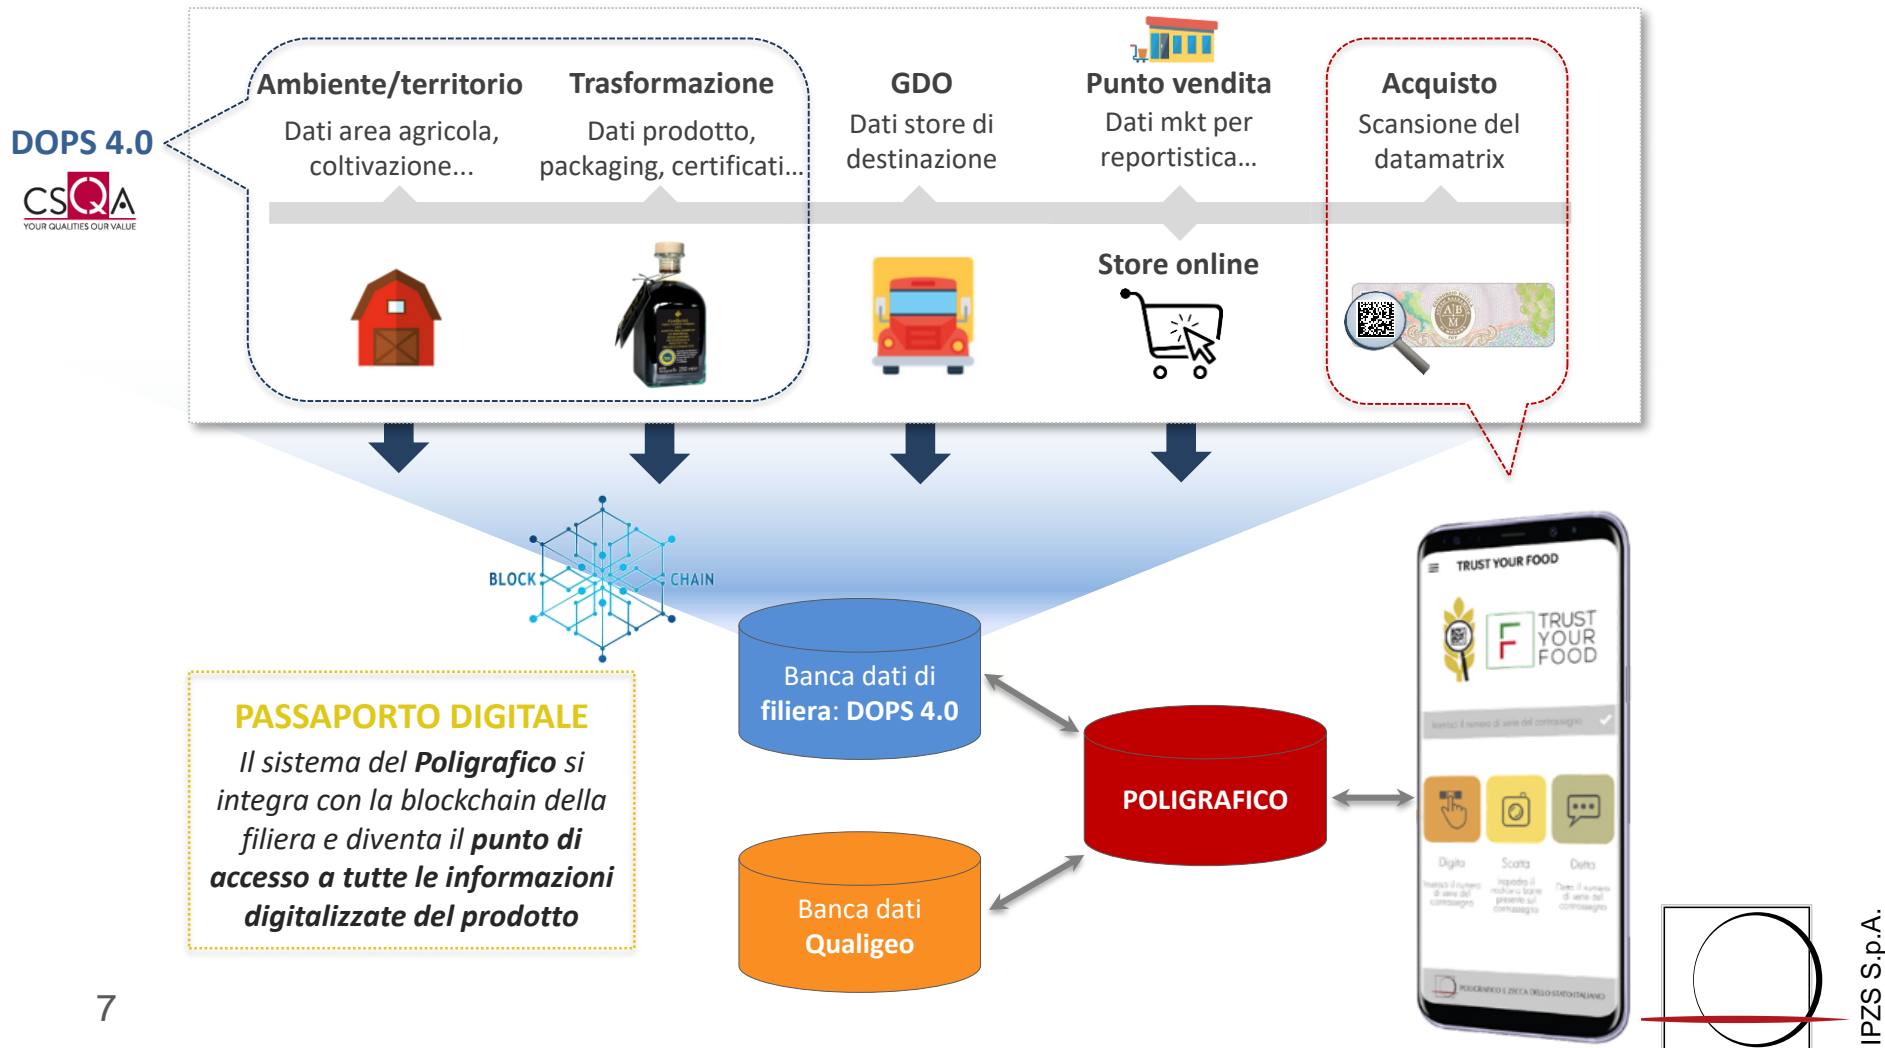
DOPS 4.0

CSQA
YOUR QUALITIES OUR VALUE

Ambiente/territorio
Dati area agricola, coltivazione...

Trasformazione
Dati prodotto, packaging, certificati...

GDO
Dati store di destinazione

Punto vendita
Dati mkt per reportistica...

Store online

Acquisto
Scansione del datamatrix

BLOCK CHAIN

TRUST YOUR FOOD

F TRUST YOUR FOOD

Digita

Scatta

Detta

PASSAPORTO DIGITALE
*Il sistema del **Poligrafico** si integra con la blockchain della filiera e diventa il **punto di accesso a tutte le informazioni digitalizzate del prodotto***

Banca dati di filiera: DOPS 4.0

POLIGRAFICO

Banca dati Qualigeo

7

IPZS S.p.A.